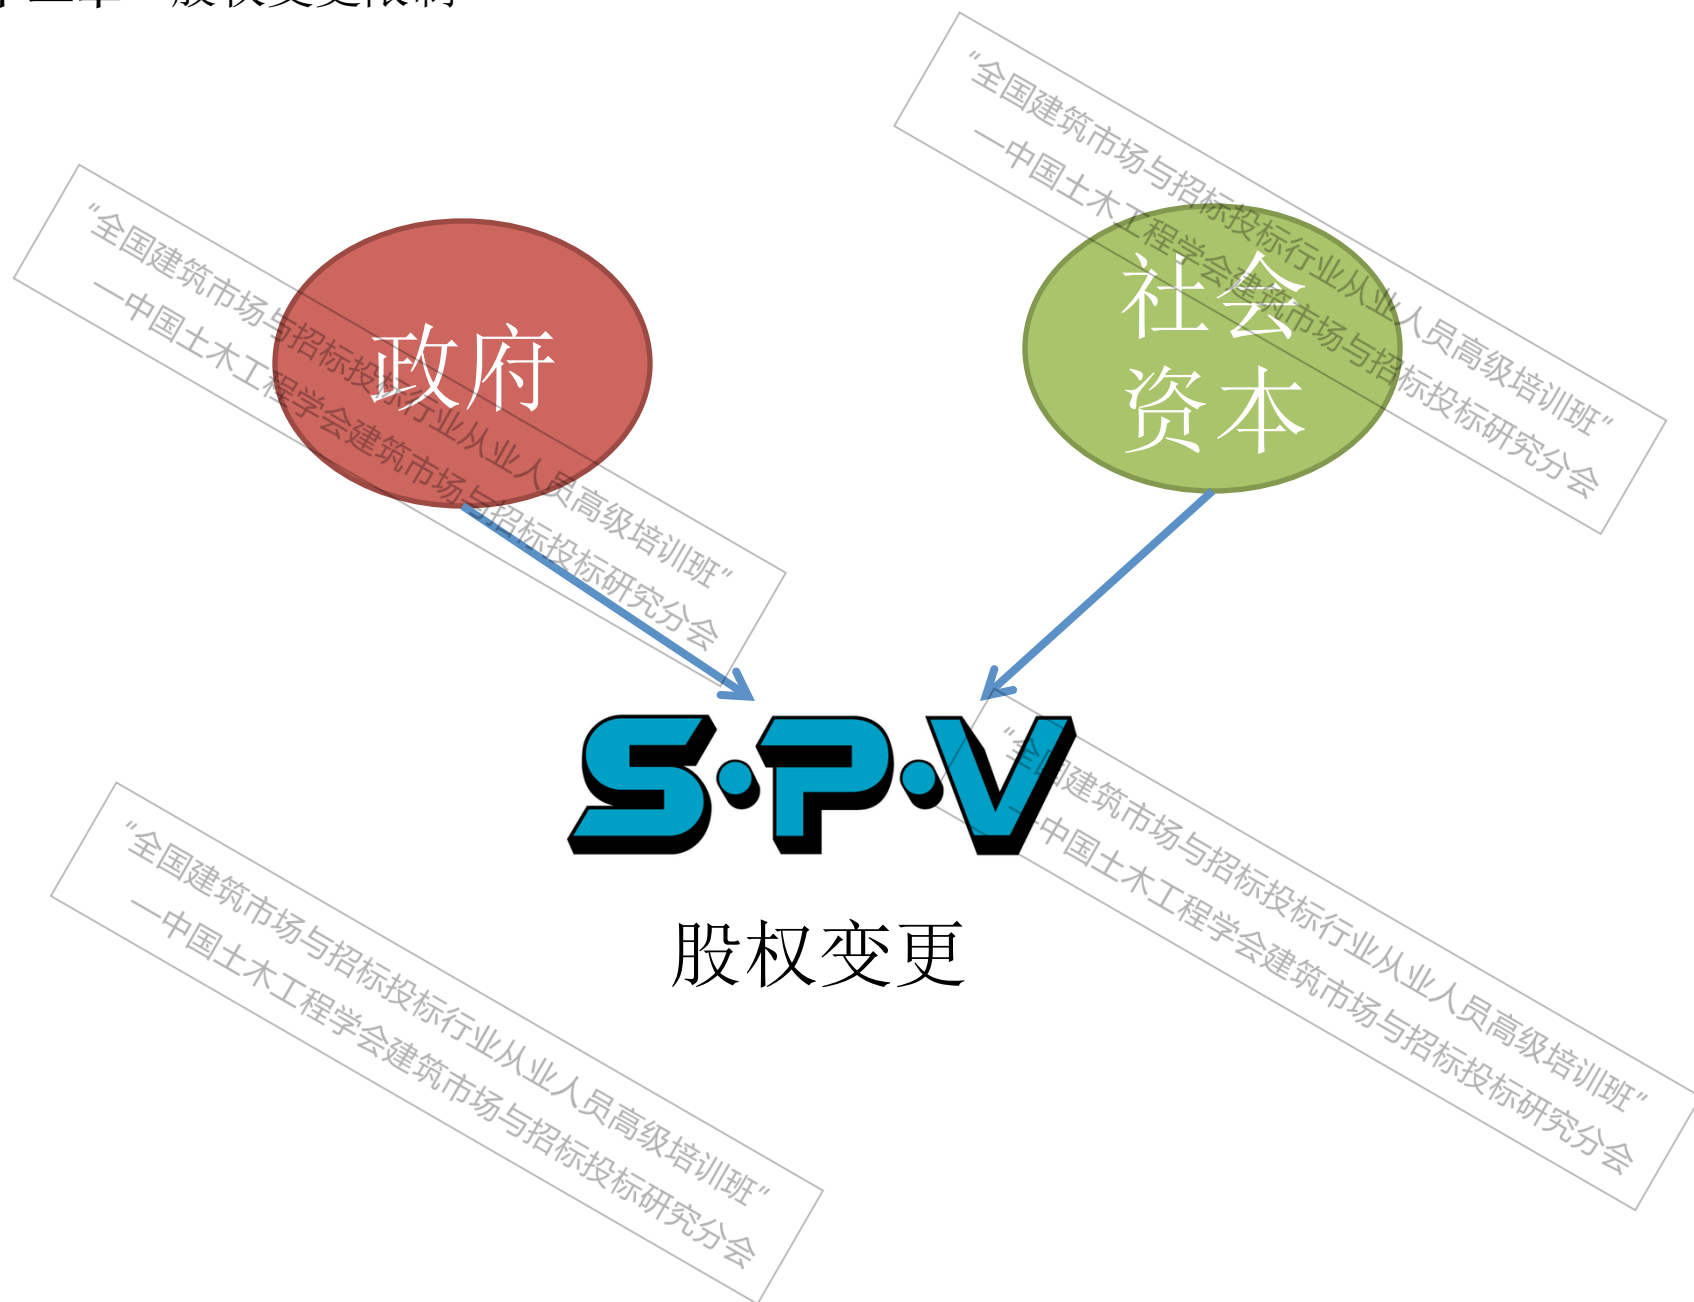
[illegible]

“全国建筑市场与招标投标行业从业人员高级培训班”
—中国土木工程学会建筑市场与招标投标研究分会

“全国建筑市场与招标投标行业从业人员高级培训班”
—中国土木工程学会建筑市场与招标投标研究分会

政府

社会资本

S·P·V

“全国建筑市场与招标投标行业从业人员高级培训班”
—中国土木工程学会建筑市场与招标投标研究分会

股权变更

“全国建筑市场与招标投标行业从业人员高级培训班”
—中国土木工程学会建筑市场与招标投标研究分会